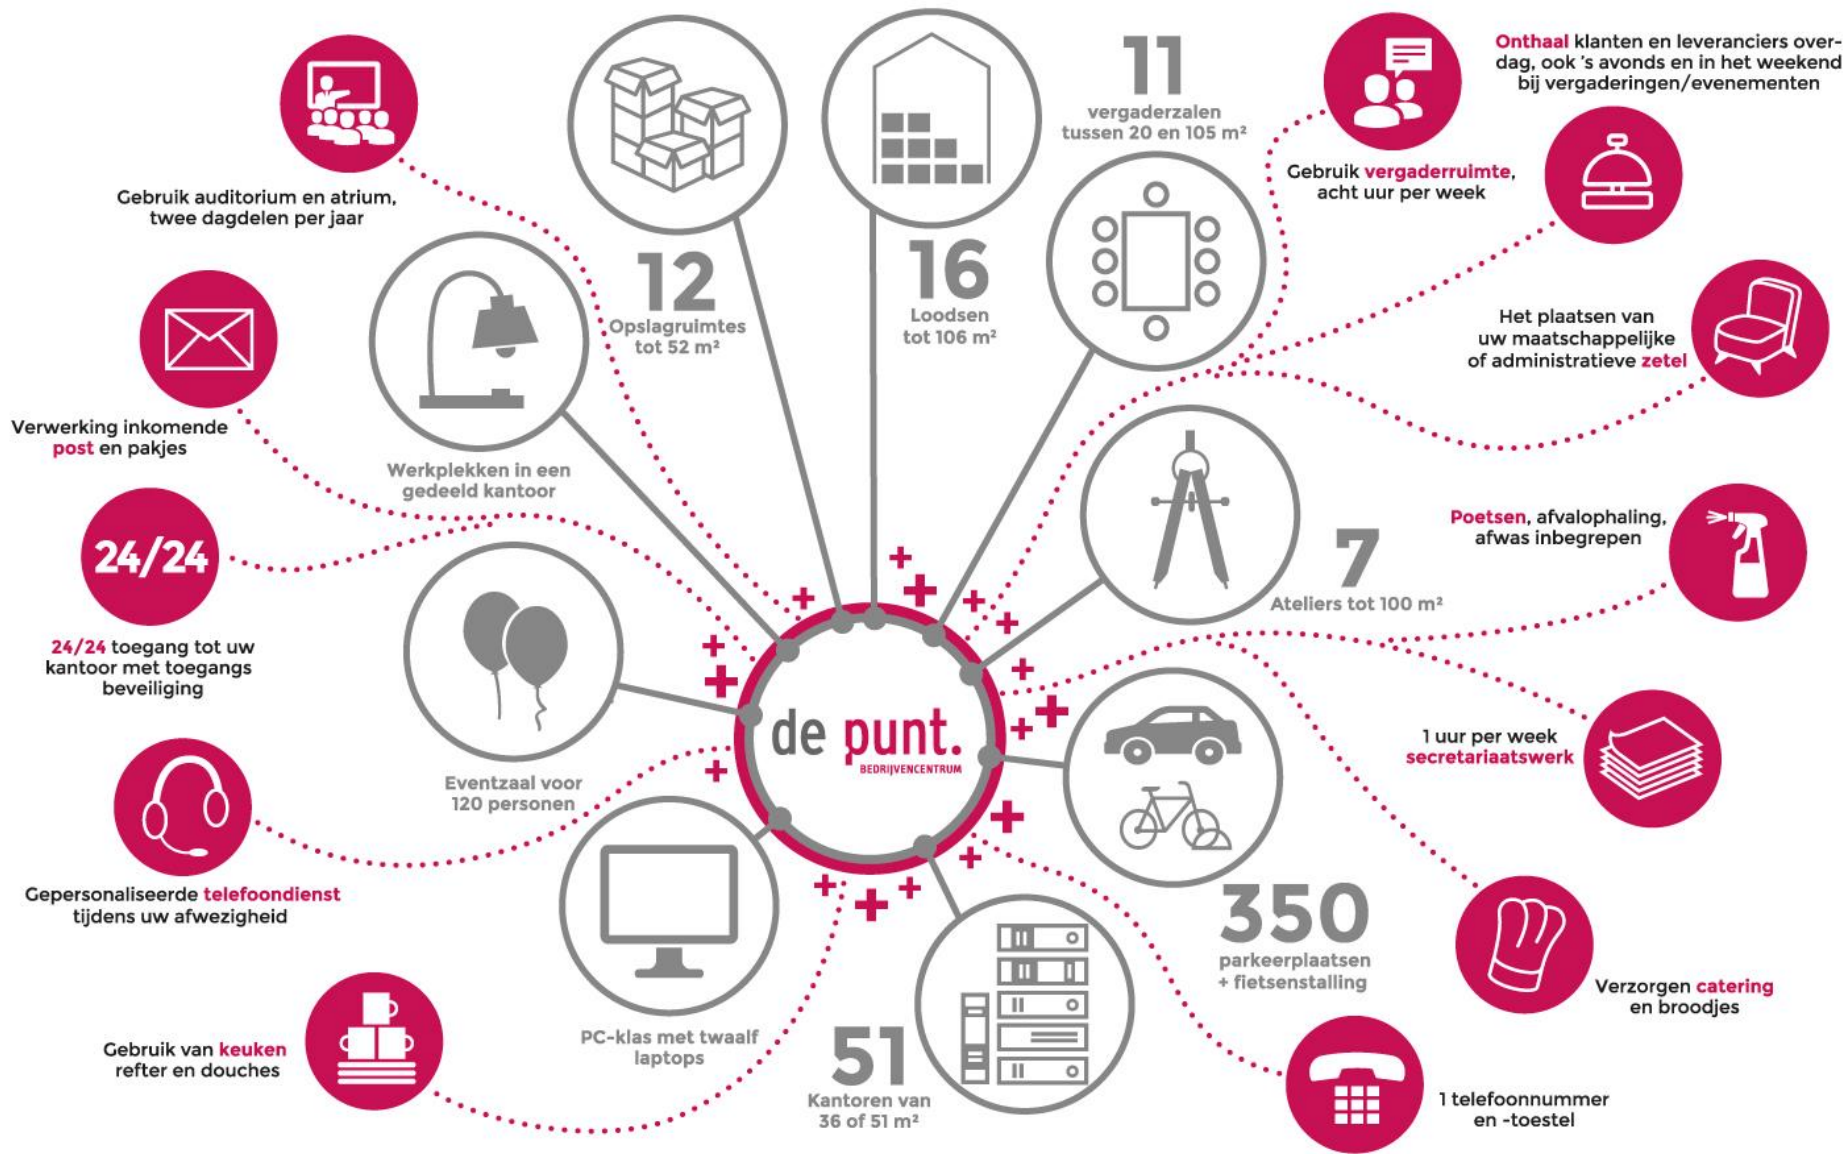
Gebruik auditorium en atrium, twee dagdelen per jaar

12
Opslagruimtes tot 52 m²

16
Loodsen tot 106 m²

11
vergaderzalen tussen 20 en 105 m²

Gebruik vergaderruimte, acht uur per week

Onthaal klanten en leveranciers overdag, ook 's avonds en in het weekend bij vergaderingen/evenementen

Verwerking inkomende post en pakjes

Werkplekken in een gedeeld kantoor

Het plaatsen van uw maatschappelijke of administratieve zetel

24/24

24/24 toegang tot uw kantoor met toegangs beveiliging

7
Ateliers tot 100 m²

Poetsen, afvalophaling, afwas inbegrepen

Eventzaal voor 120 personen

de punt.
BEDRIJVENCENTRUM

1 uur per week secretariaatswerk

Gepersonaliseerde telefoondienst tijdens uw afwezigheid

350
parkeerplaatsen + fietsenstalling

Verzorgen catering en broodjes

PC-klas met twaalf laptops

Gebruik van keuken refter en douches

51
Kantoren van 36 of 51 m²

1 telefoonnummer en -toestel